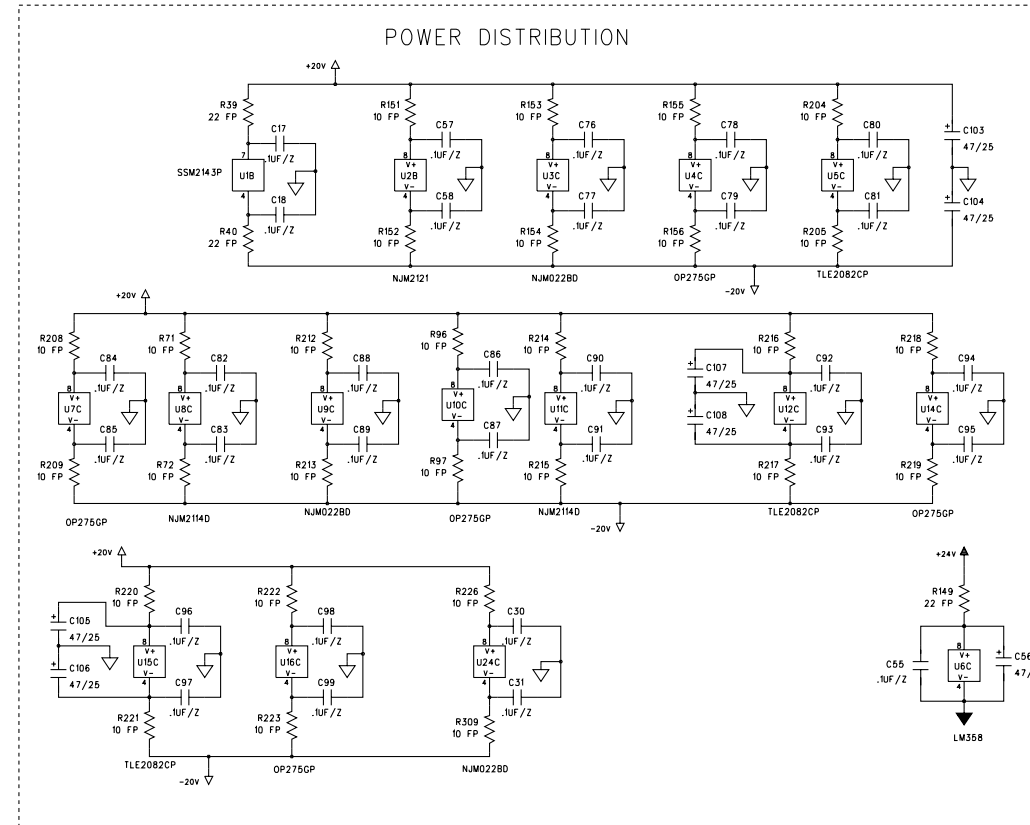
POWER DISTRIBUTION

+20v

R39
22 FP
C17
.1UF/Z
7
SSM2143P
U1B
4
C18
.1UF/Z
R40
22 FP

R151
10 FP
C57
.1UF/Z
8
V+
U2B
V-
4
C58
.1UF/Z
R152
10 FP
NJM2121

R153
10 FP
C76
.1UF/Z
8
V+
U3C
V-
4
C77
.1UF/Z
R154
10 FP
NJM022BD

R155
10 FP
C78
.1UF/Z
8
V+
U4C
V-
4
C79
.1UF/Z
R156
10 FP
OP275GP

R204
10 FP
C80
.1UF/Z
8
V+
U5C
V-
4
C81
.1UF/Z
R205
10 FP
TLE2082CP

C103
47/25
C104
47/25

-20v

+20v

R208
10 FP
C84
.1UF/Z
8
V+
U7C
V-
4
C85
.1UF/Z
R209
10 FP
OP275GP

R71
10 FP
C82
.1UF/Z
8
V+
U8C
V-
4
C83
.1UF/Z
R72
10 FP
NJM2114D

R212
10 FP
C88
.1UF/Z
8
V+
U9C
V-
4
C89
.1UF/Z
R213
10 FP
NJM022BD

R96
10 FP
C86
.1UF/Z
8
V+
U10C
V-
4
C87
.1UF/Z
R97
10 FP
OP275GP

R214
10 FP
C90
.1UF/Z
8
V+
U11C
V-
4
C91
.1UF/Z
R215
10 FP
NJM2114D

-20v

C107
47/25
C108
47/25

R216
10 FP
C92
.1UF/Z
8
V+
U12C
V-
4
C93
.1UF/Z
R217
10 FP
TLE2082CP

R218
10 FP
C94
.1UF/Z
8
V+
U14C
V-
4
C95
.1UF/Z
R219
10 FP
OP275GP

+20v

C105
47/25
C106
47/25

R220
10 FP
C96
.1UF/Z
8
V+
U15C
V-
4
C97
.1UF/Z
R221
10 FP
TLE2082CP

-20v

R222
10 FP
C98
.1UF/Z
8
V+
U16C
V-
4
C99
.1UF/Z
R223
10 FP
OP275GP

R226
10 FP
C30
.1UF/Z
8
V+
U24C
V-
4
C31
.1UF/Z
R309
10 FP
NJM022BD

+24V
R149
22 FP
C55
.1UF/Z
8
V+
U6C
V-
4
C56
47/
LM358